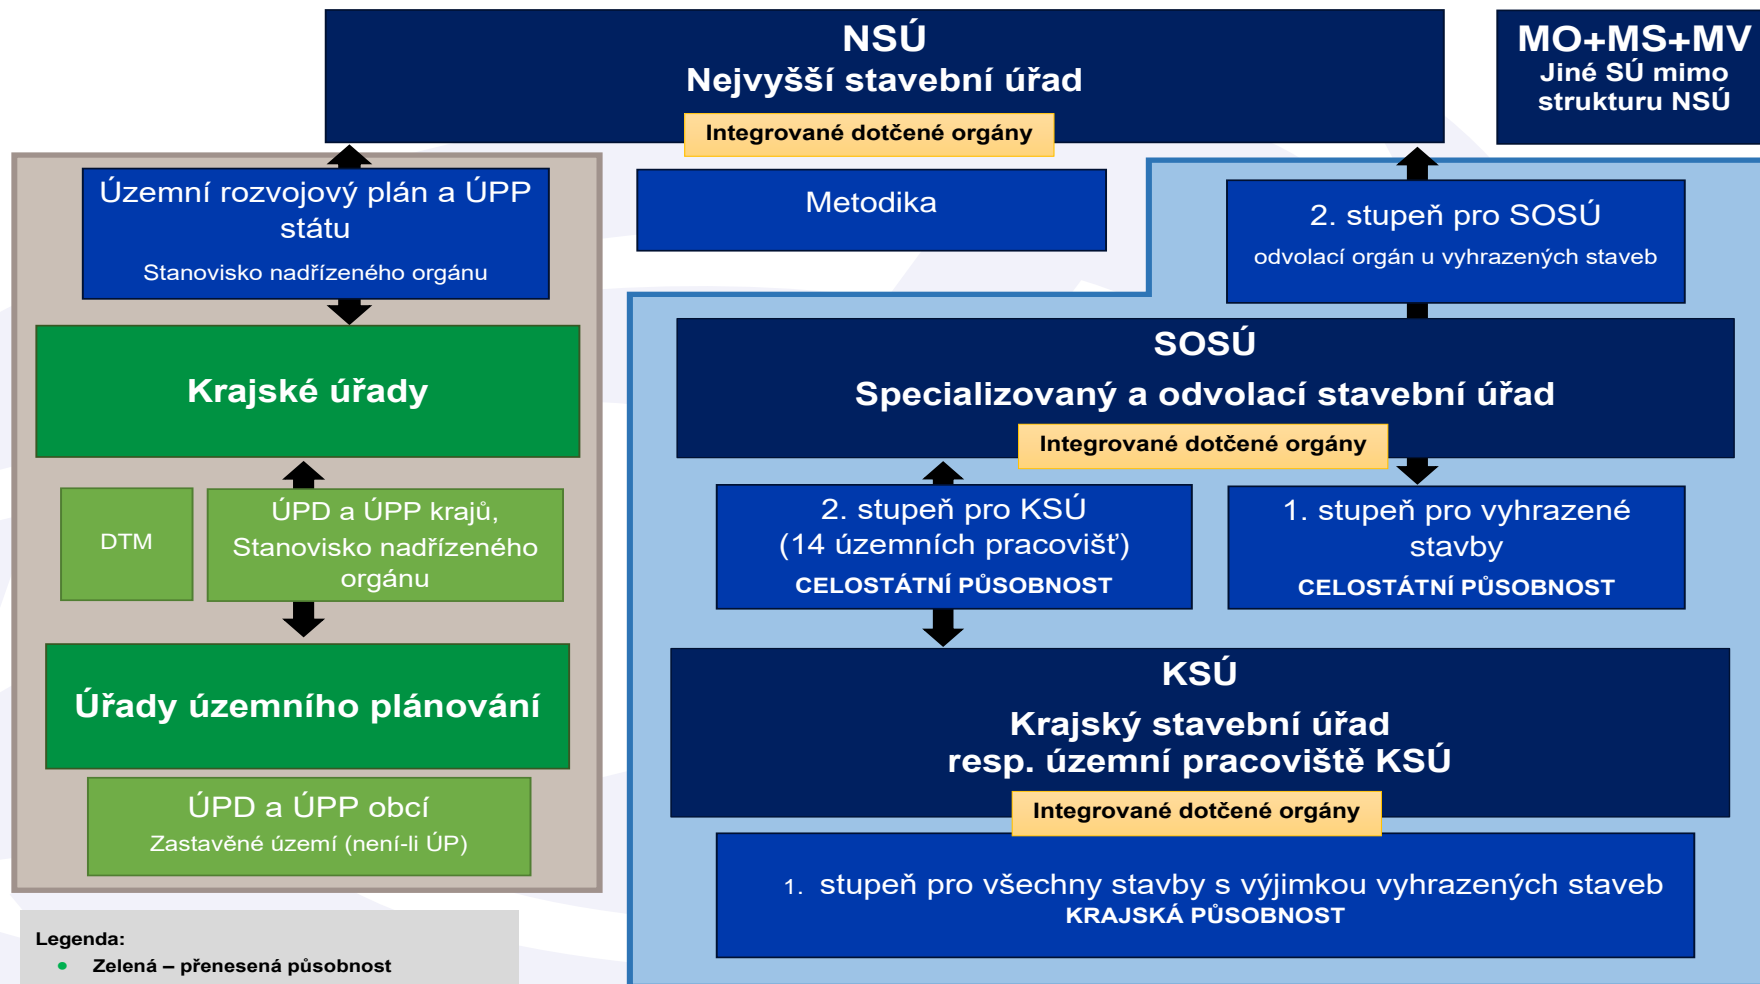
NSÚ
Nejvyšší stavební úřad
Integrované dotčené orgány

MO+MS+MV
Jiné SÚ mimo strukturu NSÚ

Územní rozvojový plán a ÚPP státu
Stanovisko nadřízeného orgánu

Metodika

2. stupeň pro SOSÚ
odvolací orgán u vyhrazených staveb

Krajské úřady

SOSÚ
Specializovaný a odvolací stavební úřad
Integrované dotčené orgány

DTM

ÚPD a ÚPP krajů, Stanovisko nadřízeného orgánu

2. stupeň pro KSÚ
(14 územních pracovišť)
CELOSTÁTNÍ PŮSOBNOST

1. stupeň pro vyhrazené stavby
CELOSTÁTNÍ PŮSOBNOST

Úřady územního plánování

KSÚ
Krajský stavební úřad
resp. územní pracoviště KSÚ
Integrované dotčené orgány

ÚPD a ÚPP obcí
Zastavěné území (není-li ÚP)

1. stupeň pro všechny stavby s výjimkou vyhrazených staveb
KRAJSKÁ PŮSOBNOST

Legenda:
Zelená – přenesená působnost